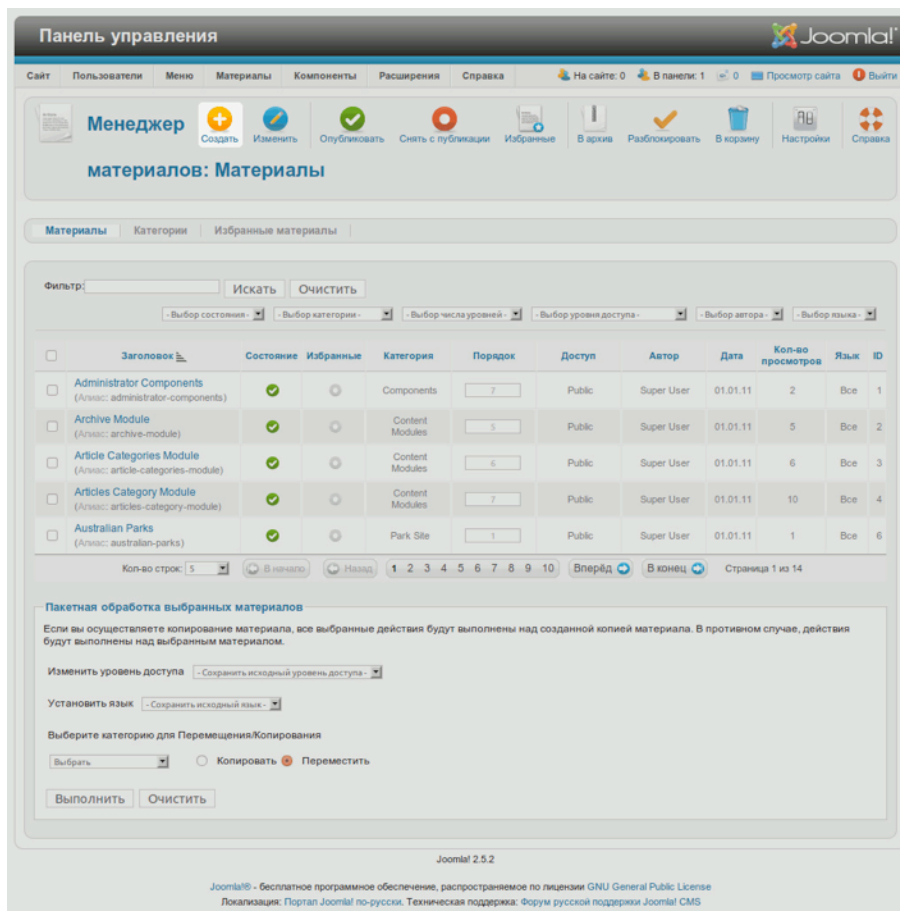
Панель управления

Joomla!

Сайт | Пользователи | Меню | Материалы | Компоненты | Расширения | Справка

На сайте: 0 | В панели: 1 | 0 | Просмотр сайта | Выйти

Менеджер материалов: Материалы

Создать | Изменить | Опубликовать | Снять с публикации | Избранные | В архив | Разблокировать | В корзину | Настройки | Справка

Материалы | Категории | Избранные материалы

Фильтр: Искать | Очистить

- Выбор состояния - | - Выбор категории - | - Выбор числа уровней - | - Выбор уровня доступа - | - Выбор автора - | - Выбор языка -

| | Заголовок | Состояние | Избранные | Категория | Порядок | Доступ | Автор | Дата | Кол-во просмотров | Язык | ID |
|---|---|---|---|---|---|---|---|---|---|---|---|
| | Administrator Components (Алиас: administrator-components) | | | Components | 7 | Public | Super User | 01.01.11 | 2 | Все | 1 |
| | Archive Module (Алиас: archive-module) | | | Content Modules | 5 | Public | Super User | 01.01.11 | 5 | Все | 2 |
| | Article Categories Module (Алиас: article-categories-module) | | | Content Modules | 6 | Public | Super User | 01.01.11 | 6 | Все | 3 |
| | Articles Category Module (Алиас: articles-category-module) | | | Content Modules | 7 | Public | Super User | 01.01.11 | 10 | Все | 4 |
| | Australian Parks (Алиас: australian-parks) | | | Park Site | 1 | Public | Super User | 01.01.11 | 1 | Все | 6 |

Кол-во строк: 5 | В начало | Назад | 1 2 3 4 5 6 7 8 9 10 | Вперёд | В конец | Страница 1 из 14

Пакетная обработка выбранных материалов

Если вы осуществляете копирование материала, все выбранные действия будут выполнены над созданной копией материала. В противном случае, действия будут выполнены над выбранным материалом.

Изменить уровень доступа - Сохранить исходный уровень доступа -

Установить язык - Сохранить исходный язык -

Выберите категорию для Перемещения/Копирования

Выбрать | Копировать | Переместить

Выполнить | Очистить

Joomla! 2.5.2

Joomla!® - бесплатное программное обеспечение, распространяемое по лицензии GNU General Public License
Локализация: Портал Joomla! по-русски. Техническая поддержка: Форум русской поддержки Joomla! CMS